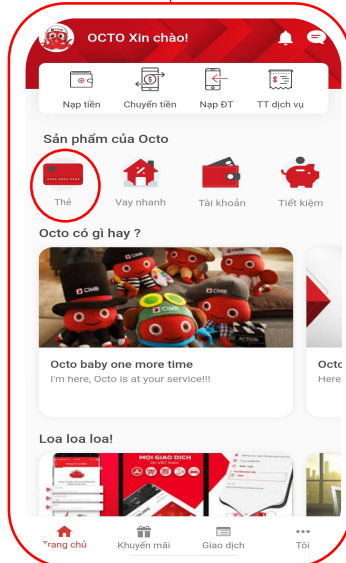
OCTO Xin chào!

Nạp tiền
Chuyển tiền
Nạp ĐT
TT dịch vụ

Sản phẩm của Octo

Thẻ
Vay nhanh
Tài khoản
Tiết kiệm

Octo có gì hay ?

CIMB

Octo baby one more time
I'm here, Octo is at your service!!!

Octo
Here

Loa loa loa!

MỌI GIAO DỊCH

Trang chủ
Khuyến mãi
Giao dịch
Tôi